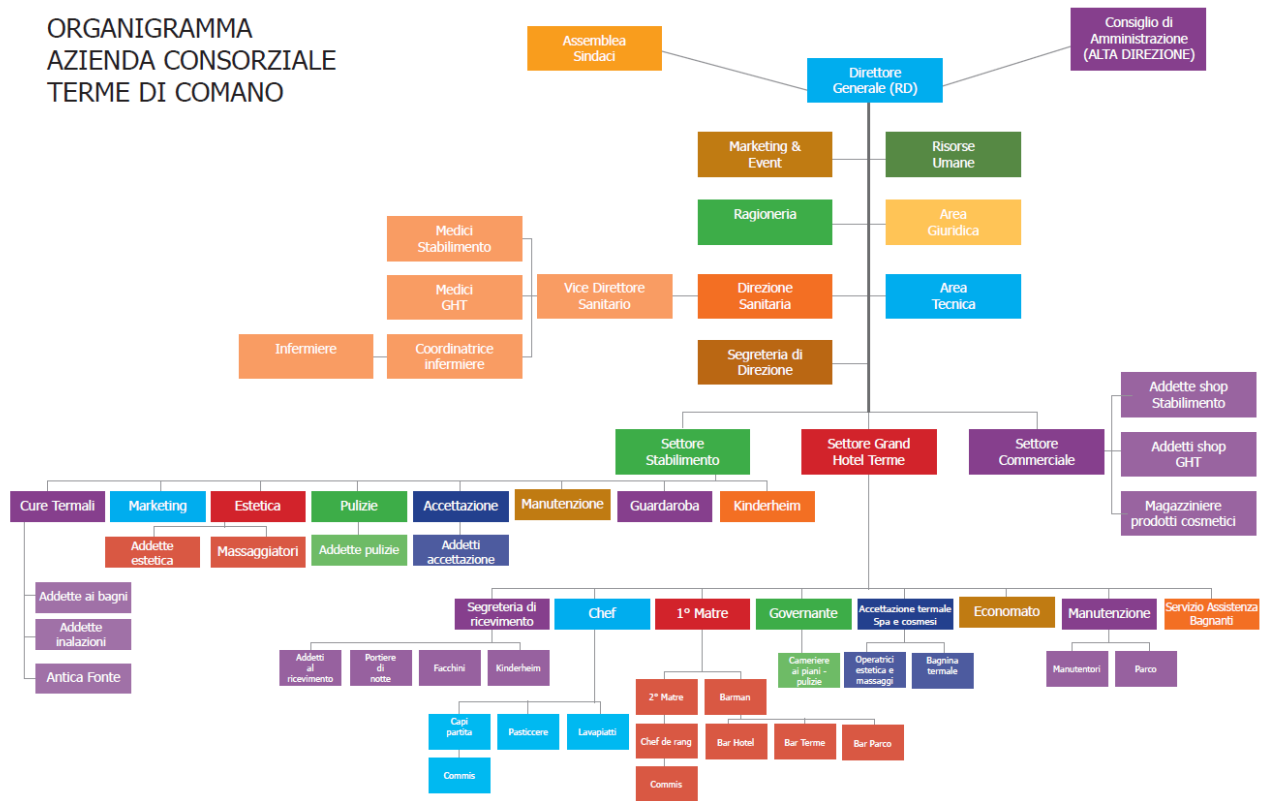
ORGANIGRAMMA
AZIENDA CONSORZIALE
TERME DI COMANO

Assemblea Sindaci

Direttore Generale (RD)

Consiglio di Amministrazione (ALTA DIREZIONE)

Marketing & Event

Risorse Umane

Ragioneria

Area Giuridica

Medici Stabilimento

Medici GHT

Vice Direttore Sanitario

Direzione Sanitaria

Area Tecnica

Infermiere

Coordinatrice infermiere

Segreteria di Direzione

Addette shop Stabilimento

Addetti shop GHT

Magazziniere prodotti cosmetici

Settore Stabilimento

Settore Grand Hotel Terme

Settore Commerciale

Cure Termali

Marketing

Estetica

Pulizie

Accettazione

Manutenzione

Guardaroba

Kinderheim

Addette estetica

Massaggiatori

Addette pulizie

Addetti accettazione

Addette ai bagni

Addette inalazioni

Antica Fonte

Segreteria di ricevimento

Chef

1° Matre

Governante

Accettazione termale Spa e cosmesi

Economato

Manutenzione

Servizio Assistenza Bagnanti

Addetti al ricevimento

Portiere di notte

Facchini

Kinderheim

Cameriere ai piani - pulizie

Operatrici estetica e massaggi

Bagnina termale

Manutentori

Parco

2° Matre

Barman

Capi partita

Pasticcere

Lavapiatti

Chef de rang

Bar Hotel

Bar Terme

Bar Parco

Commis

Commis